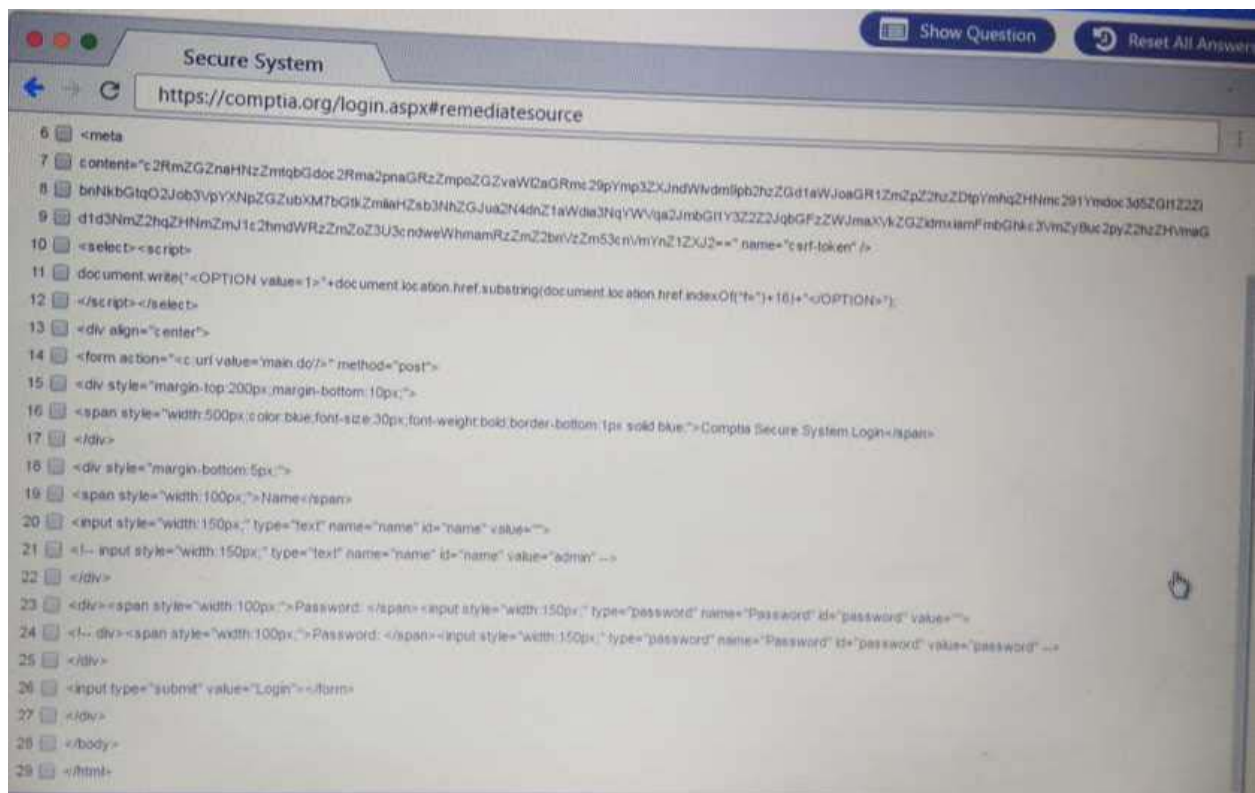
Secure System

Show Question

Reset All Answers

https://comptia.org/login.aspx#remediatesource

6 <meta
7 content="c2RmZGZnaHNzZmtqbGdoc2Rma2pnaGRzZmpoZGZvaWl2aGRmc29pYmp3ZXJndWlvdmlpb2hzZGd1aWJoaGR1ZmZpZ2hzZDtpYmhqZHNmc291Ymdoc3d5ZGl1Z2Z
8 bnNkbGtqO2Job3VpYXNpZGZubXM7bGtkZmlaHZsb3NhZGJua2N4dnZ1aWdia3NqYWVqa2JmbGI1Y3Z2Z2JqbGFzZWJmaXVkZGZidmxiamFmbGhkc3VmZyBuc2pyZ2hzZHVmaG
9 d1d3NmZ2hqZHNmZmJ1c2hmdWRzZmZoZ3U3cndweWhmamRzZmZ2bnVzZm53cnVmYnZ1ZXJ2==" name="csrf-token" />
10 <select><script>
11 document.write("<OPTION value=1>"+document.location.href.substring(document.location.href.indexOf("f=")+16)+"</OPTION>");
12 </script></select>
13 <div align="center">
14 <form action="<c:url value='main.do'/>" method="post">
15 <div style="margin-top:200px;margin-bottom:10px;">
16 <span style="width:500px;color:blue;font-size:30px;font-weight:bold;border-bottom:1px solid blue;">Comptia Secure System Login</span>
17 </div>
18 <div style="margin-bottom:5px;">
19 <span style="width:100px;">Name</span>
20 <input style="width:150px;" type="text" name="name" id="name" value="">
21 <!-- input style="width:150px;" type="text" name="name" id="name" value="admin" -->
22 </div>
23 <div><span style="width:100px;">Password: </span><input style="width:150px;" type="password" name="Password" id="password" value="">
24 <!-- div><span style="width:100px;">Password: </span><input style="width:150px;" type="password" name="Password" id="password" value="password" -->
25 </div>
26 <input type="submit" value="Login"></form>
27 </div>
28 </body>
29 </html>